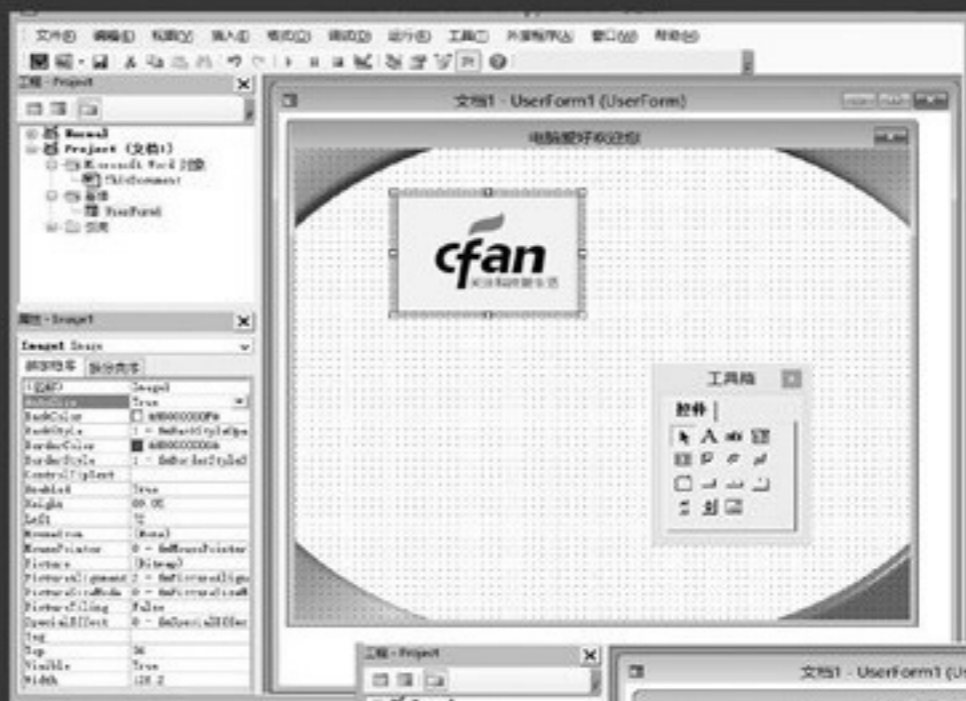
文件(F) 编辑(E) 视图(V) 插入(I) 格式(O) 调试(D) 运行(R) 工具(T) 外接程序(A) 窗口(W) 帮助(H)

工程 - Project

Normal
Project (文档1)
Microsoft Word 对象
ThisDocument
窗体
UserForm1
引用

属性 - Image1

Image1 Image
按字母序 按分类序

| (名称) | Image1 |
|---|---|
| AutoSize | True |
| BackColor | &H8000000F& |
| BackStyle | 1 - fmBackStyleOpa |
| BorderColor | &H80000006& |
| BorderStyle | 1 - fmBorderStyleS |
| ControlTipText | |
| Enabled | True |
| Height | 69.05 |
| Left | 72 |
| MouseIcon | (None) |
| MousePointer | 0 - fmMousePointer |
| Picture | (Bitmap) |
| PictureAlignment | 2 - fmPictureAlignm |
| PictureSizeMode | 0 - fmPictureSizeM |
| PictureTiling | False |
| SpecialEffect | 0 - fmSpecialEffec |
| Tag | |
| Top | 36 |
| Visible | True |
| Width | 128.2 |

文档1 - UserForm1 (UserForm)

电脑爱好者欢迎你

cfan
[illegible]

工具箱
控件

工程 - Project

文档1 - UserForm1 (U